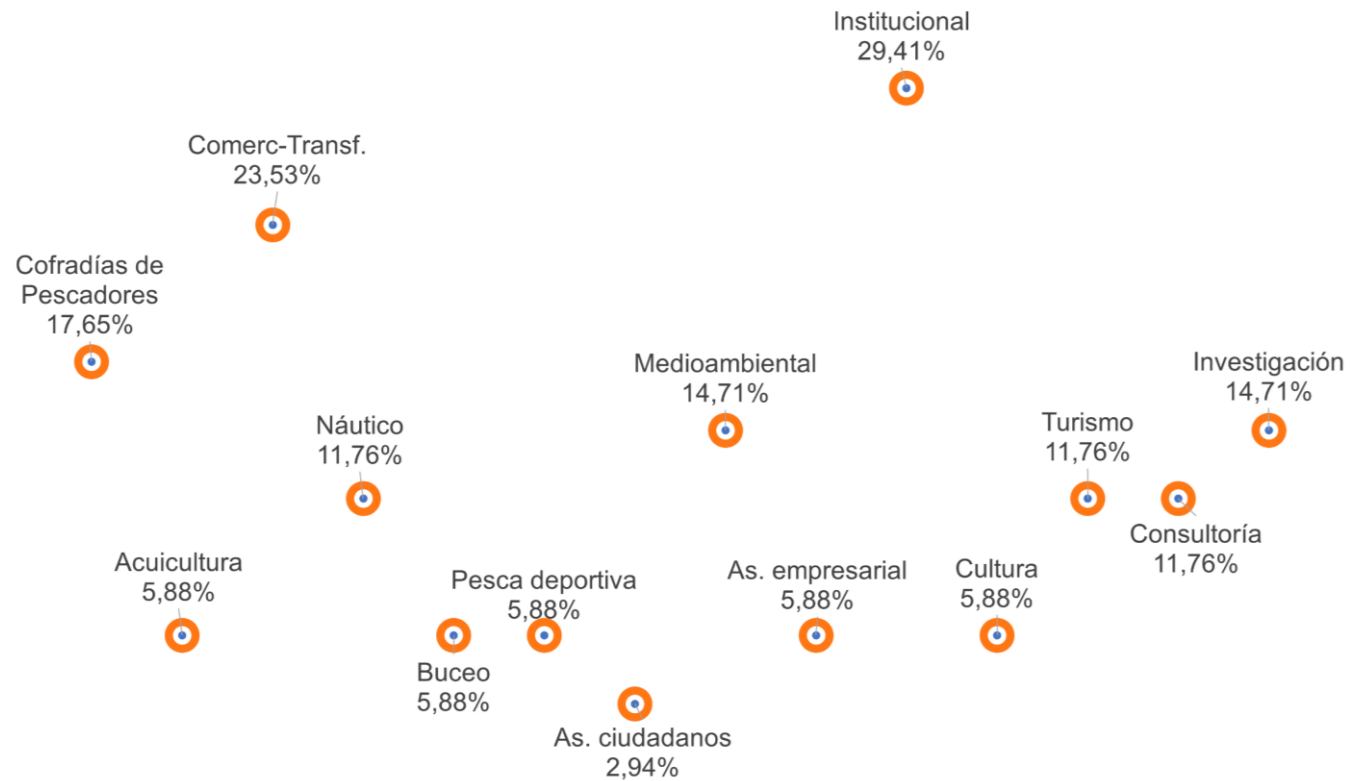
Institucional
29,41%

Comerc-Transf.
23,53%

Cofradías de Pescadores
17,65%

Medioambiental
14,71%

Investigación
14,71%

Náutico
11,76%

Turismo
11,76%

Consultoría
11,76%

Acuicultura
5,88%

Pesca deportiva
5,88%

As. empresarial
5,88%

Cultura
5,88%

Buceo
5,88%

As. ciudadanos
2,94%